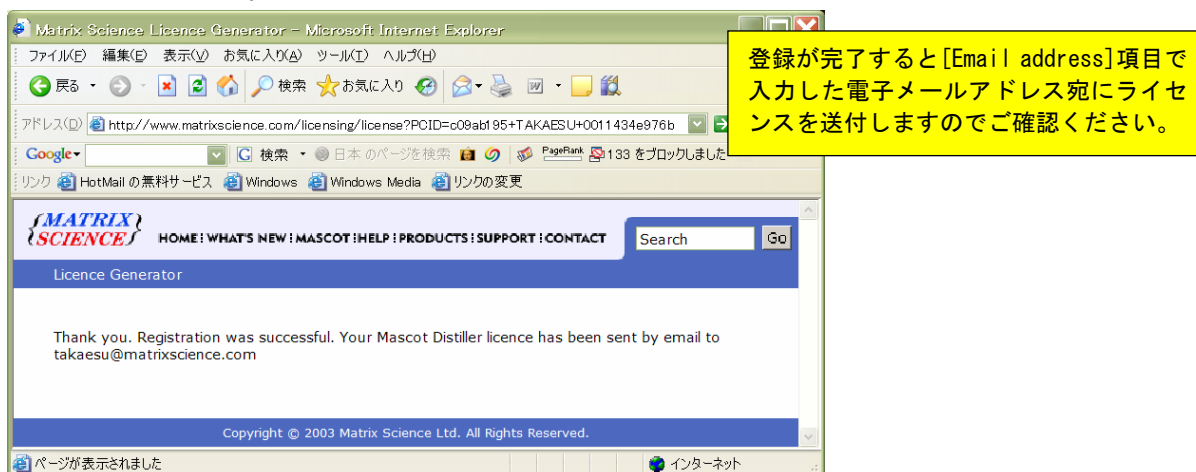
Matrix Science Licence Generator - Microsoft Internet Explorer

ファイル(F) 編集(E) 表示(V) お気に入り(A) ツール(T) ヘルプ(H)

戻る 検索 お気に入り

アドレス(D) http://www.matrixscience.com/licensing/license?PCID=c09ab195+TAKAESU+0011434e976b

Google 検索 日本 のページを検索 PageRank 133 をブロックしました

リンク HotMail の無料サービス Windows Windows Media リンクの変更

登録が完了すると[Email address]項目で入力した電子メールアドレス宛にライセンスを送付しますのでご確認ください。

MATRIX SCIENCE

HOME | WHAT'S NEW | MASCOT | HELP | PRODUCTS | SUPPORT | CONTACT

Search Go

Licence Generator

Thank you. Registration was successful. Your Mascot Distiller licence has been sent by email to takaesu@matrixscience.com

Copyright © 2003 Matrix Science Ltd. All Rights Reserved.

ページが表示されました

インターネット